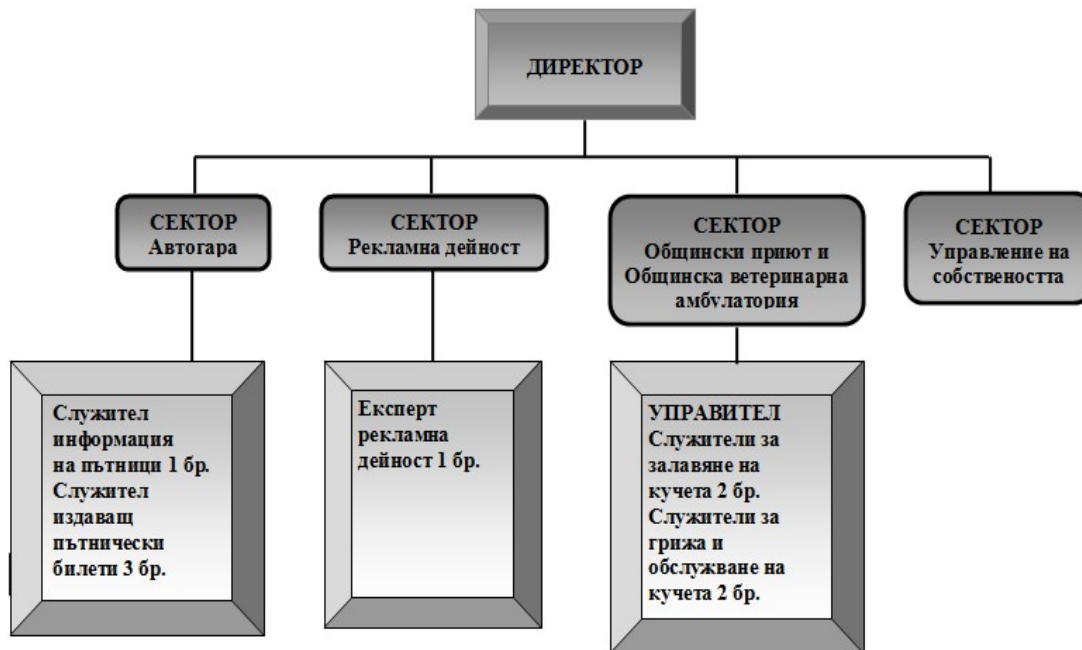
ДИРЕКТОР

СЕКТОР
Автогара

СЕКТОР
Рекламна дейност

СЕКТОР
Общински приют и Общинска ветеринарна амбулатория

СЕКТОР
Управление на собствеността

Служител информация на пътници 1 бр.
Служител издаващ пътнически билети 3 бр.

Експерт рекламна дейност 1 бр.

УПРАВИТЕЛ
Служители за залавяне на кучета 2 бр.
Служители за грижа и обслужване на кучета 2 бр.